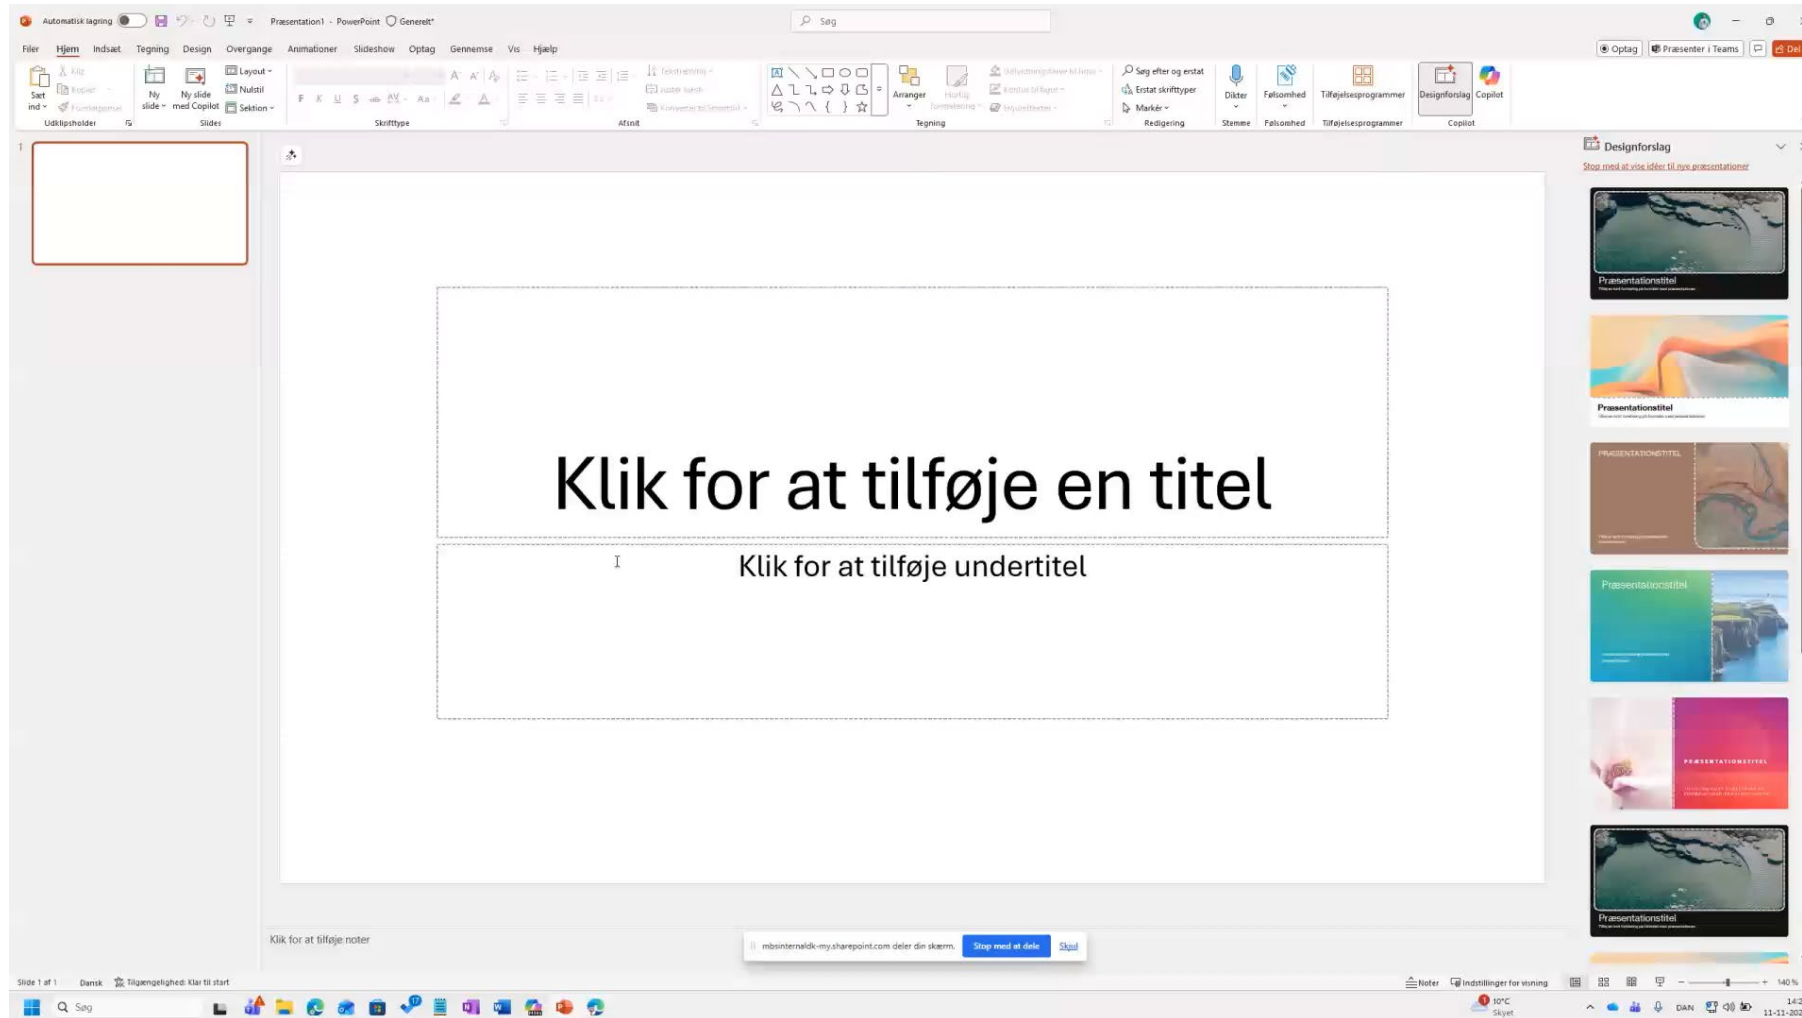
Automatisk lagring
Præsentation1 - PowerPoint
Generelt*
Søg

Filer Hjem Indsæt Tegning Design Overgange Animationer Slideshow Optag Gennemse Vis Hjælp

Optag
Præsenter i Teams
Del

Sæt ind
Klip
Kopier
Formatpensel
Udklipsholder

Ny slide
Ny slide med Copilot
Layout
Nulstil
Sektion
Slides

F K U S
Skrifttype

Tekstretning
Juster tekst
Konverter til SmartArt
Afsnit

Arranger
Hurtig formatering
Figurudfyldning
Kontur til figur
Figureffekter
Tegning

Søg efter og erstat
Erstat skrifttyper
Markér
Redigering

Dikter
Stemme

Følsomhed
Følsomhed

Tilføjelsesprogrammer
Tilføjelsesprogrammer

Designforslag
Copilot
Copilot

1

Klik for at tilføje en titel

Klik for at tilføje undertitel

Designforslag
Stop med at vise idéer til nye præsentationer

Præsentationstitel
Præsentationstitel
PRÆSENTATIONSTITEL
Præsentationstitel
PRÆSENTATIONSTITEL
Præsentationstitel

Klik for at tilføje noter

mbsinternaldk-my.sharepoint.com deler din skærm.
Stop med at dele
Skjul

Slide 1 af 1
Dansk
Tilgængelighed: Klar til start
Noter
Indstillinger for visning
140 %

Søg
10°C
Skyet
DAN
14:
11-11-202